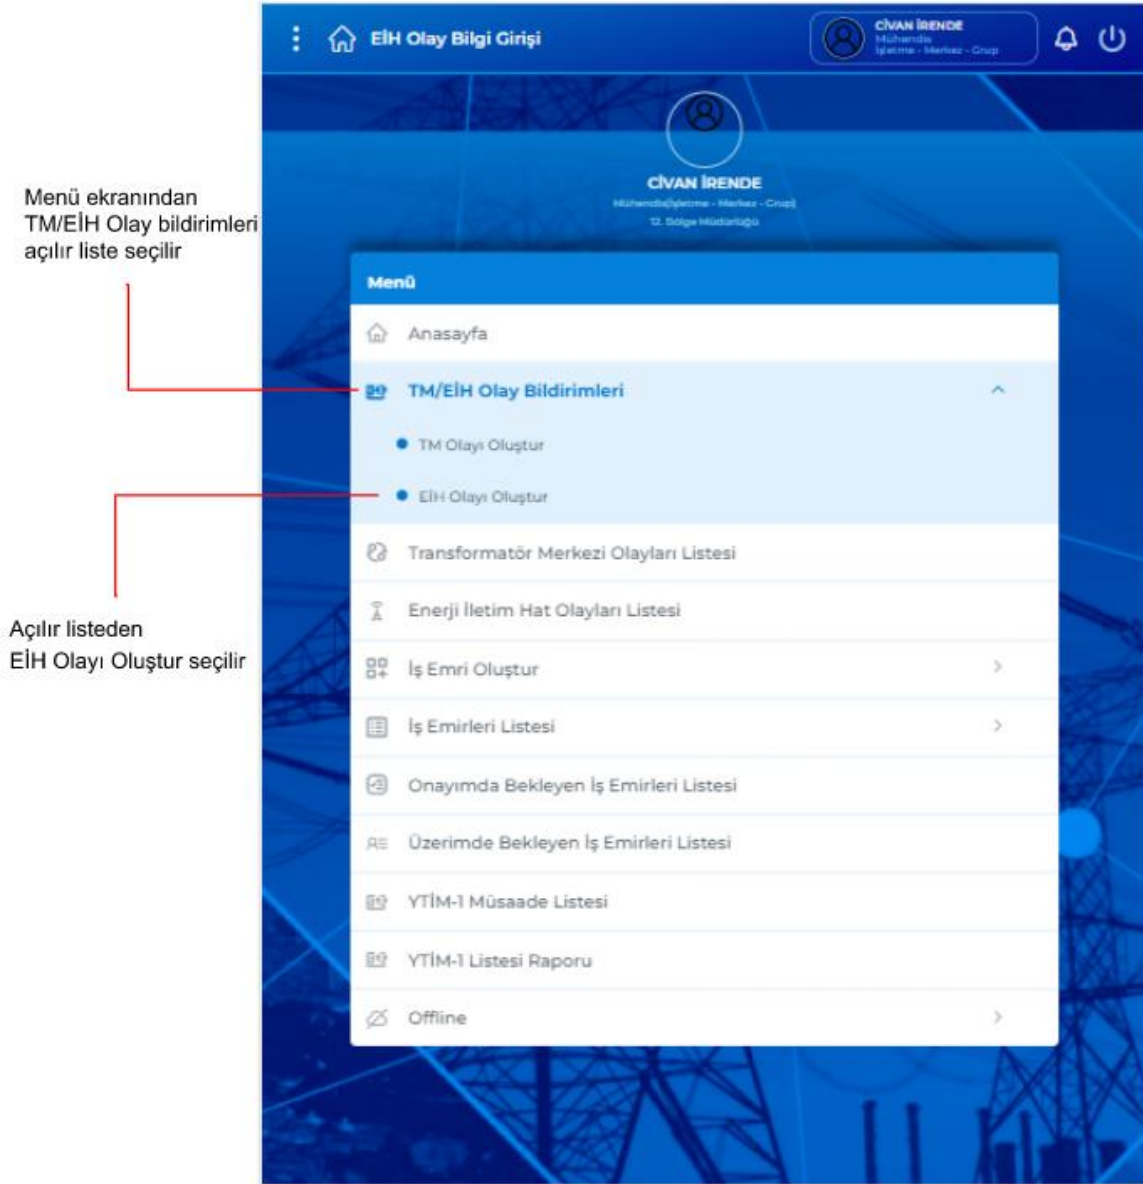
EİH Olay Bilgi Girişi

CİVAN İRENDE
Mühendis
İşletme - Merkez - Grup

CİVAN İRENDE
Mühendis(İşletme - Merkez - Grup)
12. Bölge Müdürlüğü

Menü ekranından TM/EİH Olay bildirimleri açılır liste seçilir

Menü

Anasayfa

TM/EİH Olay Bildirimleri

TM Olayı Oluştur

EİH Olayı Oluştur

Açılır listeden EİH Olayı Oluştur seçilir

Transformatör Merkezi Olayları Listesi

Enerji İletim Hat Olayları Listesi

İş Emri Oluştur

İş Emirleri Listesi

Onayımda Bekleyen İş Emirleri Listesi

Üzerimde Bekleyen İş Emirleri Listesi

YTİM-1 Müsaade Listesi

YTİM-1 Listesi Raporu

Offline